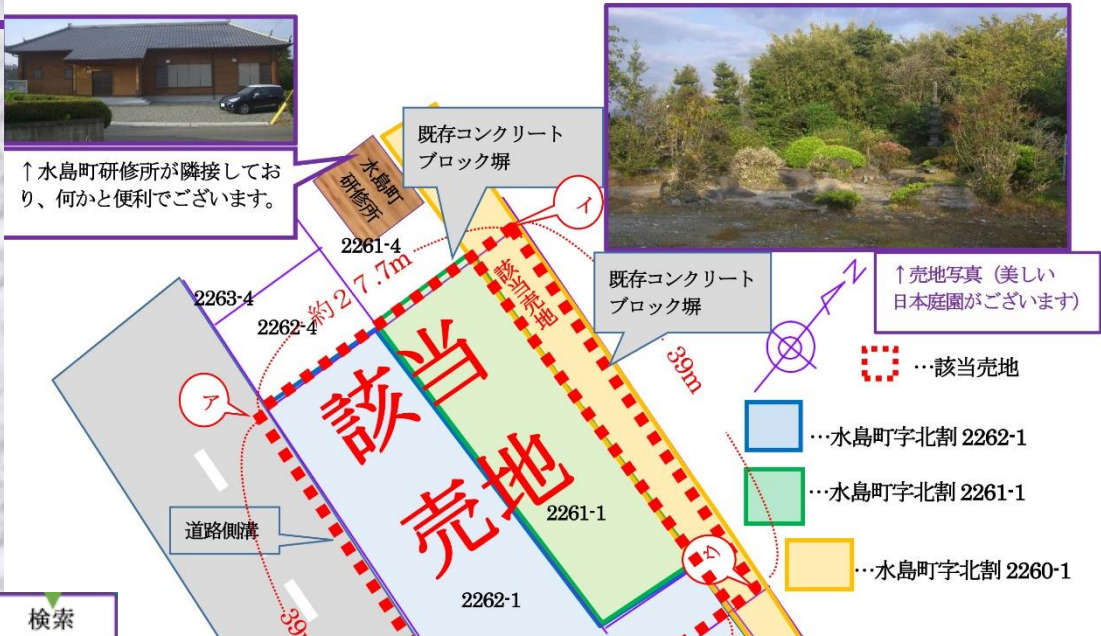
↑水島町研修所が隣接しており、何かと便利でございます。

水島町研修所

既存コンクリートブロック塀

イ

2261-4

該当売地

↑売地写真（美しい日本庭園がございます）

N

2263-4

約２７.７m

2262-4

既存コンクリートブロック塀

39m

…該当売地

ア

該当売地

…水島町字北割 2262-1

…水島町字北割 2261-1

2261-1

道路側溝

ウ

…水島町字北割 2260-1

2262-1

39

検索